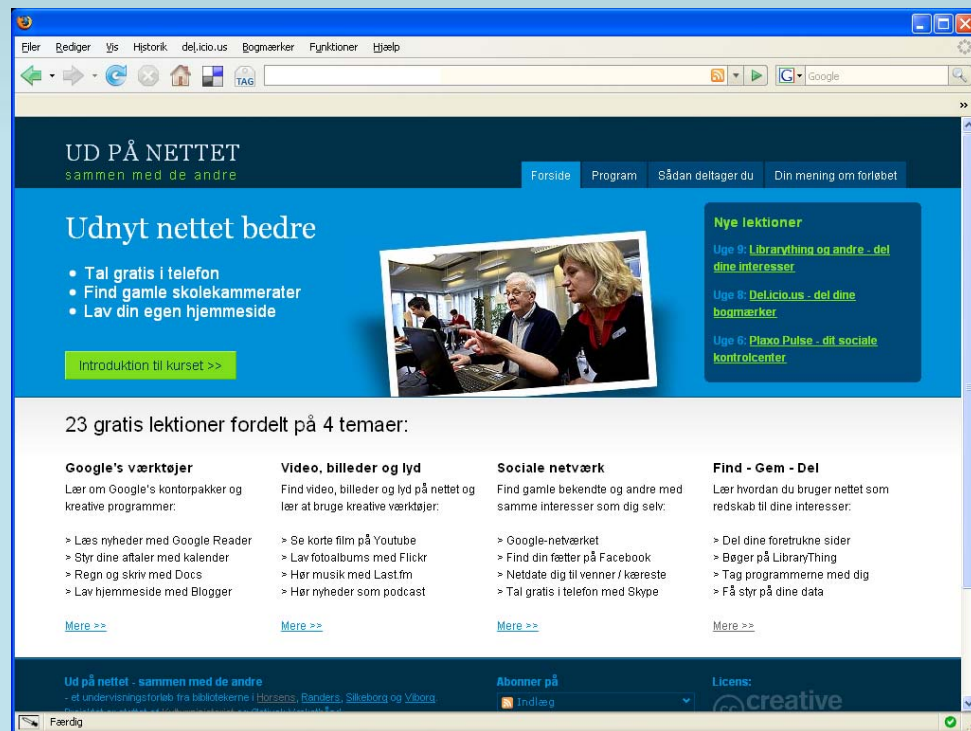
Filer Rediger Vis Historik del.icio.us Bogmærker Funktioner Hjælp

TAG

Google

UD PÅ NETTET
sammen med de andre

Forside Program Sådan deltager du Din mening om forløbet

Udnyt nettet bedre

• Tal gratis i telefon
• Find gamle skolekammerater
• Lav din egen hjemmeside

Introduktion til kurset >>

Nye lektioner

Uge 9: Librarything og andre - del dine interesser

Uge 8: Del.icio.us - del dine bogmærker

Uge 6: Plaxo Pulse - dit sociale kontrolcenter

23 gratis lektioner fordelt på 4 temaer:

Google's værktøjer
Lær om Google's kontorpakker og kreative programmer:

> Læs nyheder med Google Reader
> Styr dine aftaler med kalender
> Regn og skriv med Docs
> Lav hjemmeside med Blogger

Mere >>

Video, billeder og lyd
Find video, billeder og lyd på nettet og lær at bruge kreative værktøjer:

> Se korte film på Youtube
> Lav fotoalbums med Flickr
> Hør musik med Last.fm
> Hør nyheder som podcast

Mere >>

Sociale netværk
Find gamle bekendte og andre med samme interesser som dig selv:

> Google-netværket
> Find din fætter på Facebook
> Netdate dig til venner / kæreste
> Tal gratis i telefon med Skype

Mere >>

Find - Gem - Del
Lær hvordan du bruger nettet som redskab til dine interesser:

> Del dine favoritrukne sider
> Bøger på LibraryThing
> Tag programmerne med dig
> Få styr på dine data

Mere >>

Ud på nettet - sammen med de andre
- et undervisningsforløb fra bibliotekerne i Horsens, Randers, Silkeborg og Viborg.
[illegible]

Abonner på
Indlæg

Licens:
creative

Færdig